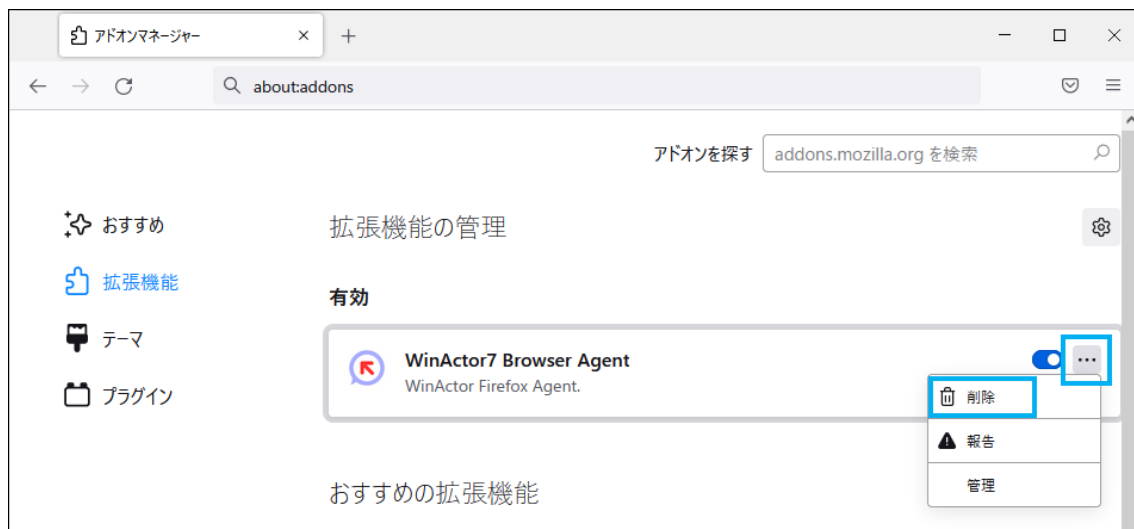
アドオンマネージャー

about:addons

アドオンを探す addons.mozilla.org を検索

おすすめ

拡張機能

テーマ

プラグイン

拡張機能の管理

有効

WinActor7 Browser Agent
WinActor Firefox Agent.

削除

報告

管理

おすすめの拡張機能